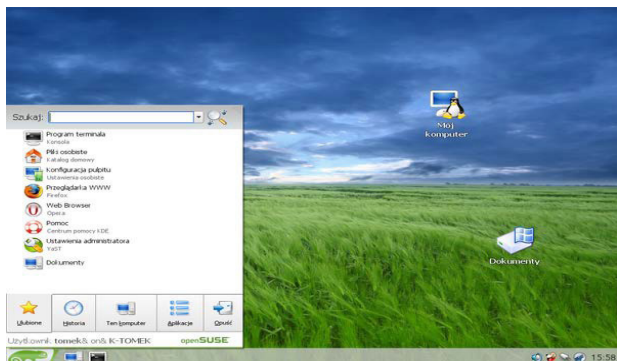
Szukaj:

Program terminala
Konsola

Pliki osobiste
Katalog domowy

Konfiguracja pulpitu
Ustawienia osobiste

Przeglądarka WWW
Firefox

Web Browser
Opera

Pomoc
Centrum pomocy KDE

Ustawienia administratora
YaST

Dokumenty

Ulubione
Historia
Ten komputer
Aplikacje
Opuść

Użytkownik tomek& on& K-TOMEK
openSUSE

Mój komputer

Dokumenty

15:58